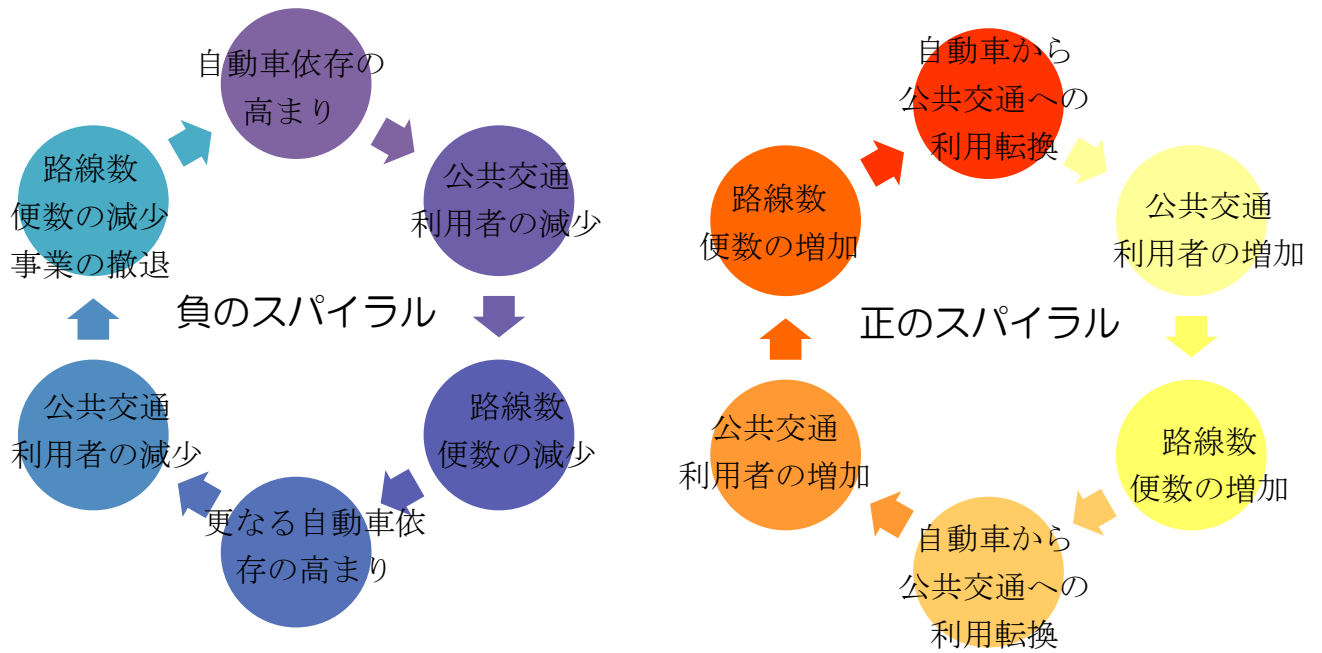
負のスパイラル

自動車依存の高まり

公共交通利用者の減少

路線数便数の減少

更なる自動車依存の高まり

公共交通利用者の減少

路線数便数の減少事業の撤退

正のスパイラル

自動車から公共交通への利用転換

公共交通利用者の増加

路線数便数の増加

自動車から公共交通への利用転換

公共交通利用者の増加

路線数便数の増加